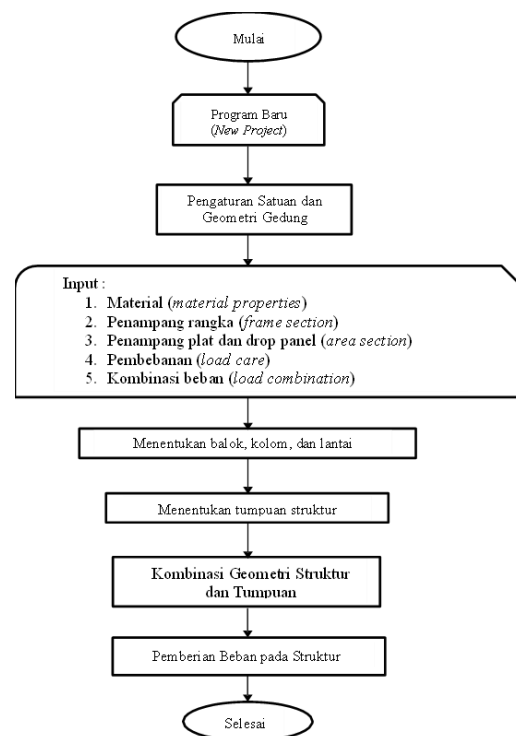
Mulai

Program Baru (*New Project*)

Pengaturan Satuan dan Geometri Gedung

**Input** :
1. **Material** (*material properties*)
2. **Penampang rangka** (*frame section*)
3. **Penampang plat dan drop panel** (*area section*)
4. **Pembebanan** (*load care*)
5. **Kombinasi beban** (*load combination*)

Menentukan balok, kolom, dan lantai

Menentukan tumpuan struktur

**Kombinasi Geometri Struktur dan Tumpuan**

Pemberian Beban pada Struktur

Selesai